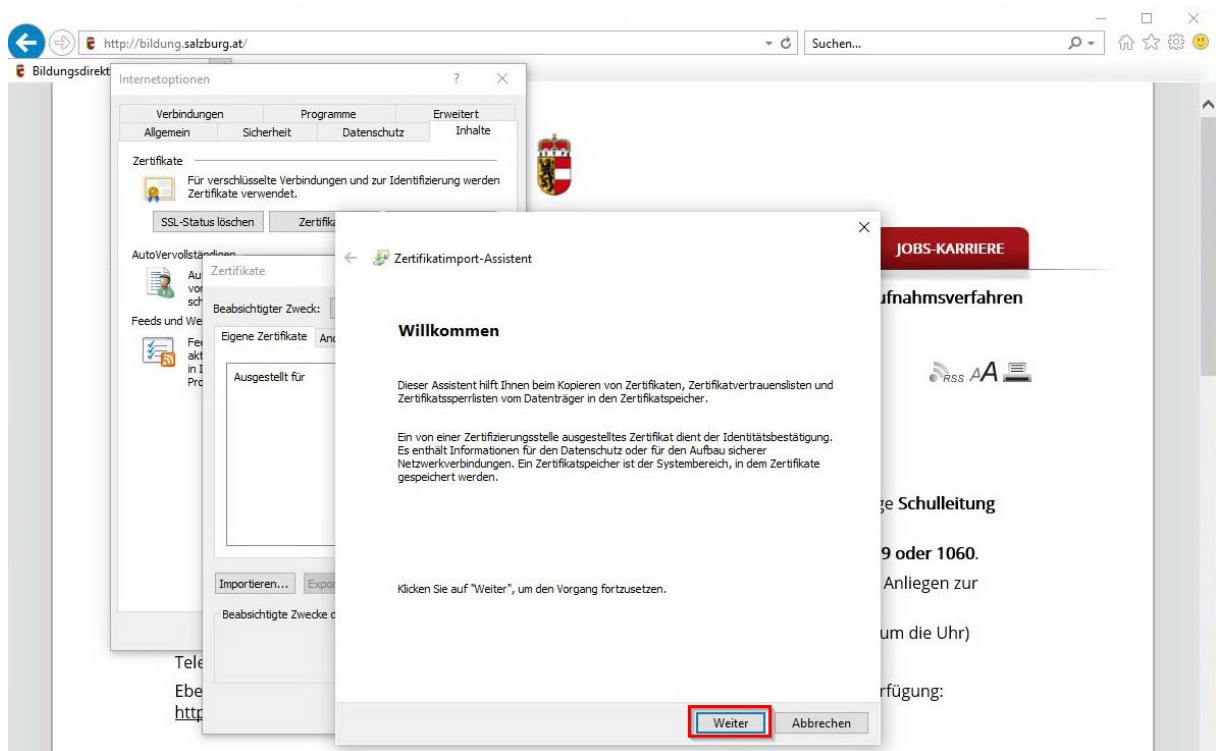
http://bildung.salzburg.at/
Suchen...
Bildungsdirekt

Internetoptionen
?
Verbindungen
Programme
Erweitert
Allgemein
Sicherheit
Datenschutz
Inhalte
Zertifikate
Für verschlüsselte Verbindungen und zur Identifizierung werden Zertifikate verwendet.
SSL-Status löschen
Zertifika
AutoVervollständigen
Au
vor
sch
Feeds und We
Fee
akt
in I
Pro

Zertifikate
Beabsichtigter Zweck:
Eigene Zertifikate
And
Ausgestellt für
Importieren...
Expor
Beabsichtigte Zwecke d

Zertifikatimport-Assistent
Willkommen
Dieser Assistent hilft Ihnen beim Kopieren von Zertifikaten, Zertifikatvertrauenslisten und Zertifikatssperrlisten vom Datenträger in den Zertifikatspeicher.

Ein von einer Zertifizierungsstelle ausgestelltes Zertifikat dient der Identitätsbestätigung. Es enthält Informationen für den Datenschutz oder für den Aufbau sicherer Netzwerkverbindungen. Ein Zertifikatspeicher ist der Systembereich, in dem Zertifikate gespeichert werden.

Klicken Sie auf "Weiter", um den Vorgang fortzusetzen.
Weiter
Abbrechen

JOBS-KARRIERE
ufnahmsverfahren
RSS
A A
ge Schulleitung
9 oder 1060.
Anliegen zur
um die Uhr)
Tele
Ebe
rfügung:
http